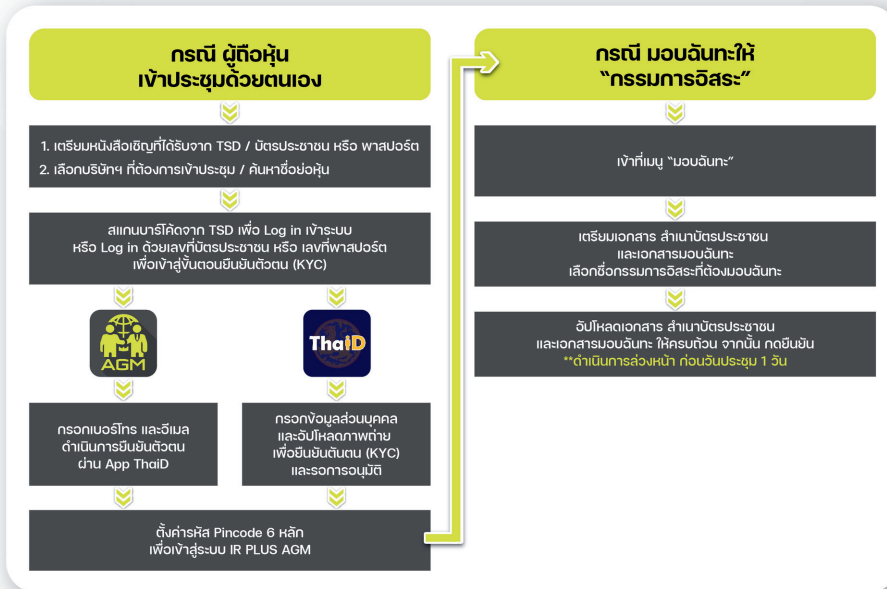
กรณี ผู้ถือหุ้น
เข้าประชุมด้วยตนเอง

1. เตรียมหนังสือเชิญที่ได้รับจาก TSD / บัตรประชาชน หรือ พาสปอร์ต
2. เลือกบริษัทฯ ที่ต้องการเข้าประชุม / ค้นหาชื่อย่อหุ้น

สแกนบาร์โค้ดจาก TSD เพื่อ Log in เข้าระบบ
หรือ Log in ด้วยเลขที่บัตรประชาชน หรือ เลขที่พาสปอร์ต
เพื่อเข้าสู่ขั้นตอนยืนยันตัวตน (KYC)

AGM

ThaiD

กรอกเบอร์โทร และอีเมล
ดำเนินการยืนยันตัวตน
ผ่าน App ThaiD

กรอกข้อมูลส่วนบุคคล
และอัปโหลดภาพถ่าย
เพื่อยืนยันตัวตน (KYC)
และรอการอนุมัติ

ตั้งค่ารหัส Pincode 6 หลัก
เพื่อเข้าสู่ระบบ IR PLUS AGM

กรณี มอบฉันทะให้
"กรรมการอิสระ"

เข้าที่เมนู "มอบฉันทะ"

เตรียมเอกสาร สำเนาบัตรประชาชน
และเอกสารมอบฉันทะ
เลือกชื่อกรรมการอิสระที่ต้องมอบฉันทะ

อัปโหลดเอกสาร สำเนาบัตรประชาชน
และเอกสารมอบฉันทะ ให้ครบถ้วน จากนั้น กดยืนยัน
**ดำเนินการล่วงหน้า ก่อนวันประชุม 1 วัน